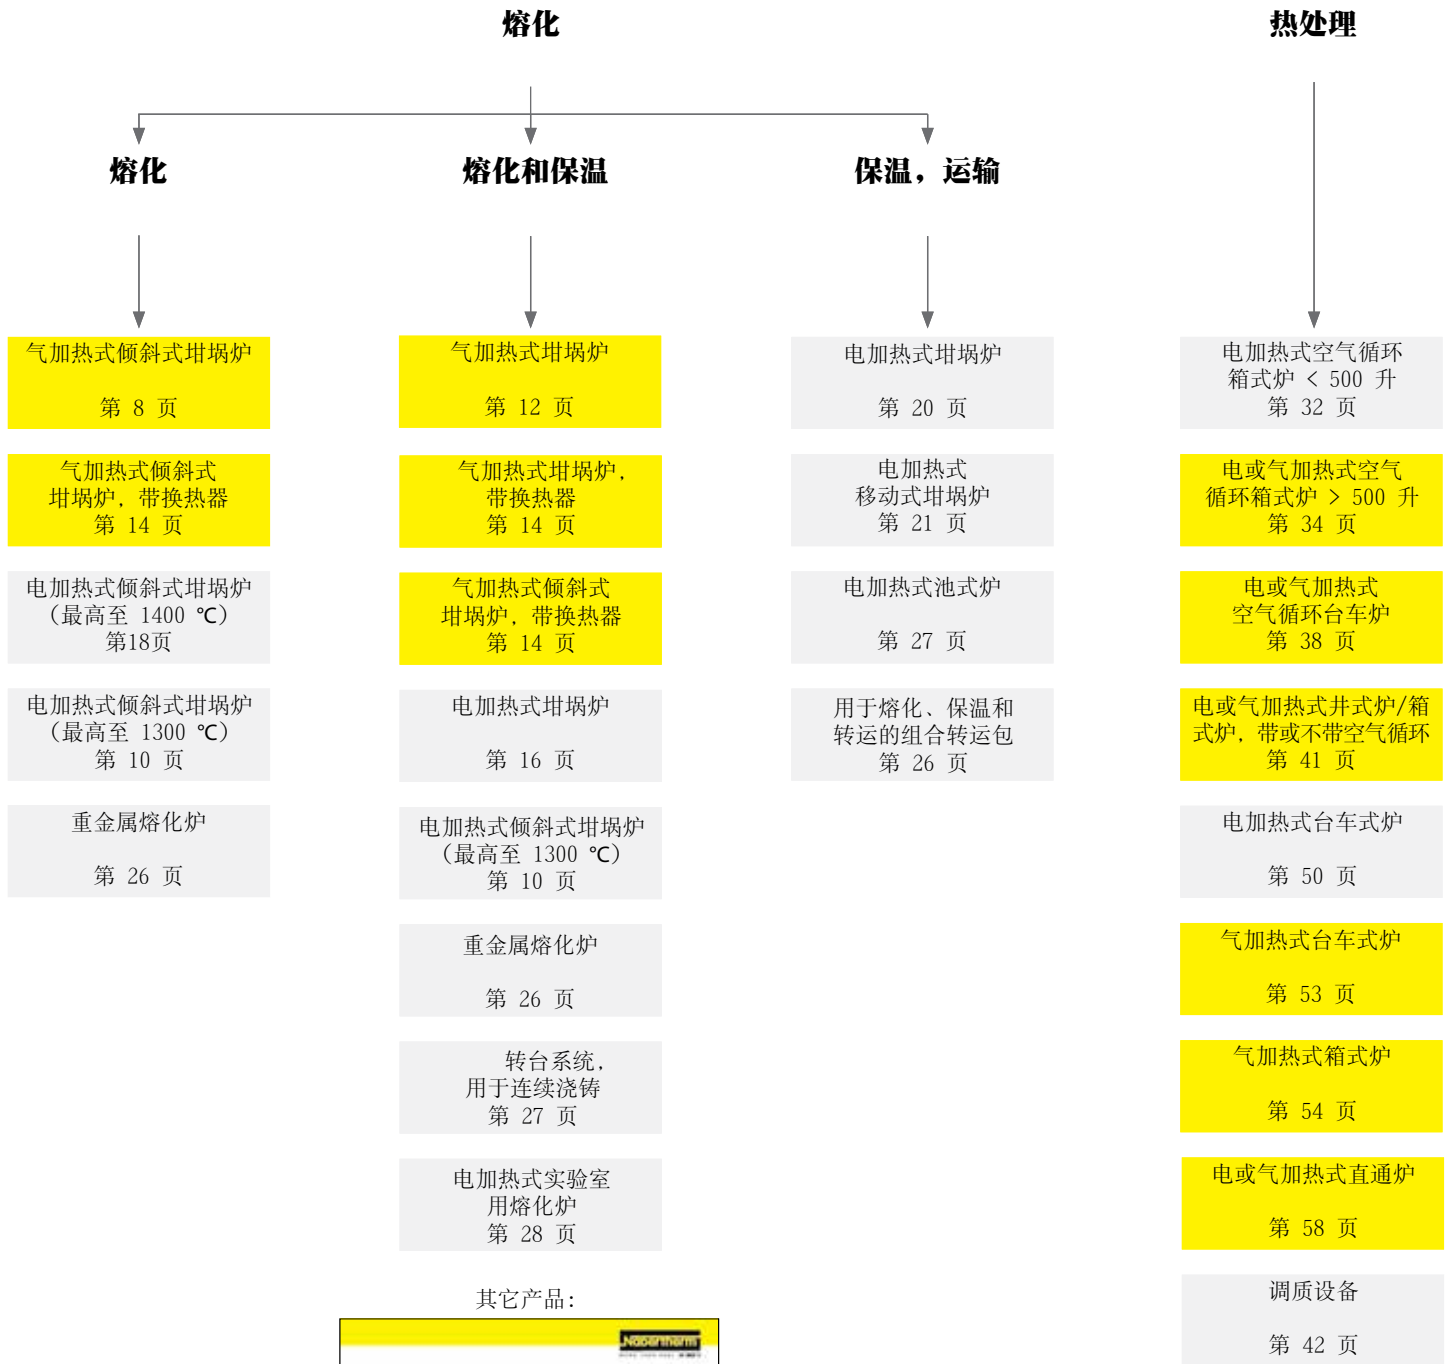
熔化

热处理

熔化

熔化和保温

保温，运输

气加热式倾斜式坩埚炉

第 8 页

气加热式倾斜式坩埚炉，带换热器
第 14 页

电加热式倾斜式坩埚炉（最高至 1400 ℃）
第18页

电加热式倾斜式坩埚炉（最高至 1300 ℃）
第 10 页

重金属熔化炉

第 26 页

气加热式坩埚炉

第 12 页

气加热式坩埚炉，带换热器
第 14 页

气加热式倾斜式坩埚炉，带换热器
第 14 页

电加热式坩埚炉

第 16 页

电加热式倾斜式坩埚炉（最高至 1300 ℃）
第 10 页

重金属熔化炉

第 26 页

转台系统，用于连续浇铸
第 27 页

电加热式实验室用熔化炉
第 28 页

其它产品：

电加热式坩埚炉

第 20 页

电加热式移动式坩埚炉
第 21 页

电加热式池式炉

第 27 页

用于熔化、保温和转运的组合转运包
第 26 页

电加热式空气循环箱式炉 < 500 升
第 32 页

电或气加热式空气循环箱式炉 > 500 升
第 34 页

电或气加热式空气循环台车炉
第 38 页

电或气加热式井式炉/箱式炉，带或不带空气循环
第 41 页

电加热式台车式炉

第 50 页

气加热式台车式炉

第 53 页

气加热式箱式炉

第 54 页

电或气加热式直通炉

第 58 页

调质设备

第 42 页

Nabertherm